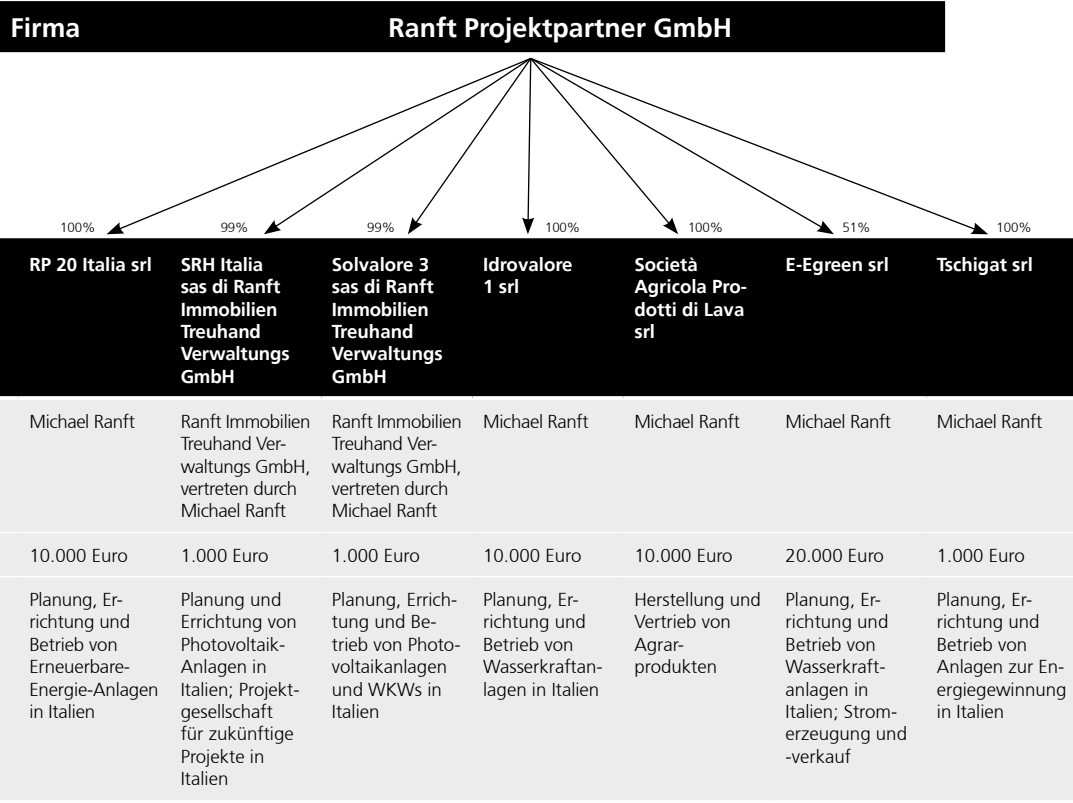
Firma Ranft Projektpartner GmbH

| 100% | 99% | 99% | 100% | 100% | 51% | 100% |
|---|---|---|---|---|---|---|
| RP 20 Italia srl | SRH Italia sas di Ranft Immobilien Treuhand Verwaltungs GmbH | Solvalore 3 sas di Ranft Immobilien Treuhand Verwaltungs GmbH | Idrovalore 1 srl | Società Agricola Prodotti di Lava srl | E-Egreen srl | Tschigat srl |
| Michael Ranft | Ranft Immobilien Treuhand Verwaltungs GmbH, vertreten durch Michael Ranft | Ranft Immobilien Treuhand Verwaltungs GmbH, vertreten durch Michael Ranft | Michael Ranft | Michael Ranft | Michael Ranft | Michael Ranft |
| 10.000 Euro | 1.000 Euro | 1.000 Euro | 10.000 Euro | 10.000 Euro | 20.000 Euro | 1.000 Euro |
| Planung, Errichtung und Betrieb von Erneuerbare-Energie-Anlagen in Italien | Planung und Errichtung von Photovoltaik-Anlagen in Italien; Projektgesellschaft für zukünftige Projekte in Italien | Planung, Errichtung und Betrieb von Photovoltaikanlagen und WKWs in Italien | Planung, Errichtung und Betrieb von Wasserkraftanlagen in Italien | Herstellung und Vertrieb von Agrarprodukten | Planung, Errichtung und Betrieb von Wasserkraftanlagen in Italien; Stromerzeugung und -verkauf | Planung, Errichtung und Betrieb von Anlagen zur Energiegewinnung in Italien |